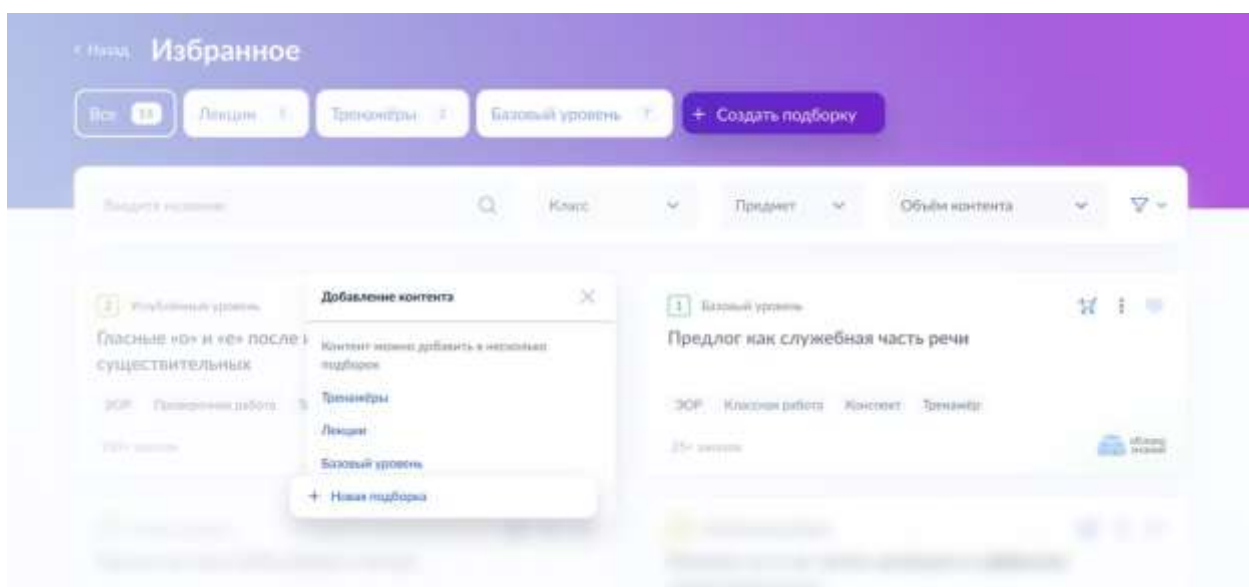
< Назад Избранное

Все 13 Лекции 3 Тренажёры 2 Базовый уровень 7 + Создать подборку

Введите название Класс Предмет Объём контента

2 Углублённый уровень
Гласные «о» и «е» после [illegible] существительных
ЭОР Проверочная работа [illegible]
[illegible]

Добавление контента
Контент можно добавить в несколько подборок
Тренажёры
Лекции
Базовый уровень
+ Новая подборка

1 Базовый уровень
Предлог как служебная часть речи
ЭОР Классная работа Конспект Тренажёр
25+ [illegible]
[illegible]